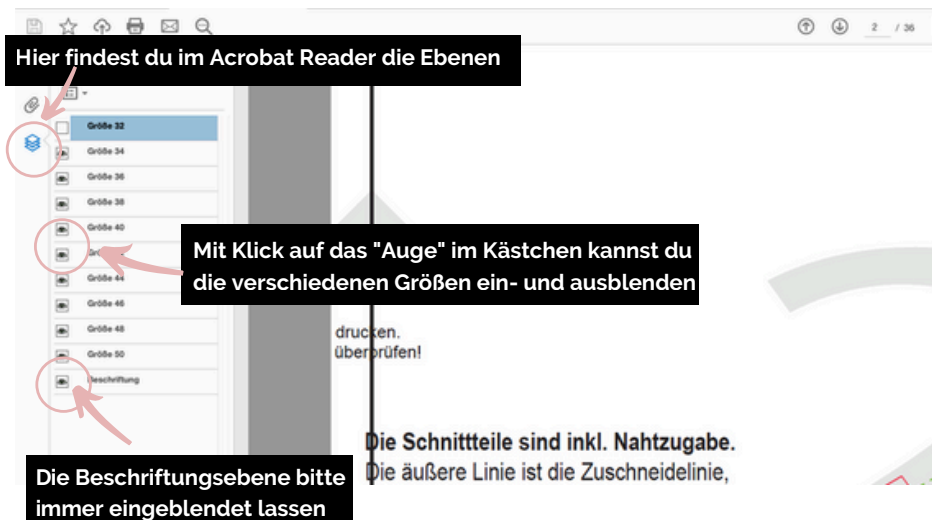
2 / 36

Hier findest du im Acrobat Reader die Ebenen

Größe 32
Größe 34
Größe 36
Größe 38
Größe 40
Gr
Größe 44
Größe 46
Größe 48
Größe 50
Beschriftung

Mit Klick auf das "Auge" im Kästchen kannst du die verschiedenen Größen ein- und ausblenden

drucken.
überprüfen!

Die Schnittteile sind inkl. Nahtzugabe.
Die äußere Linie ist die Zuschneidelinie,

Die Beschriftungsebene bitte immer eingeblendet lassen